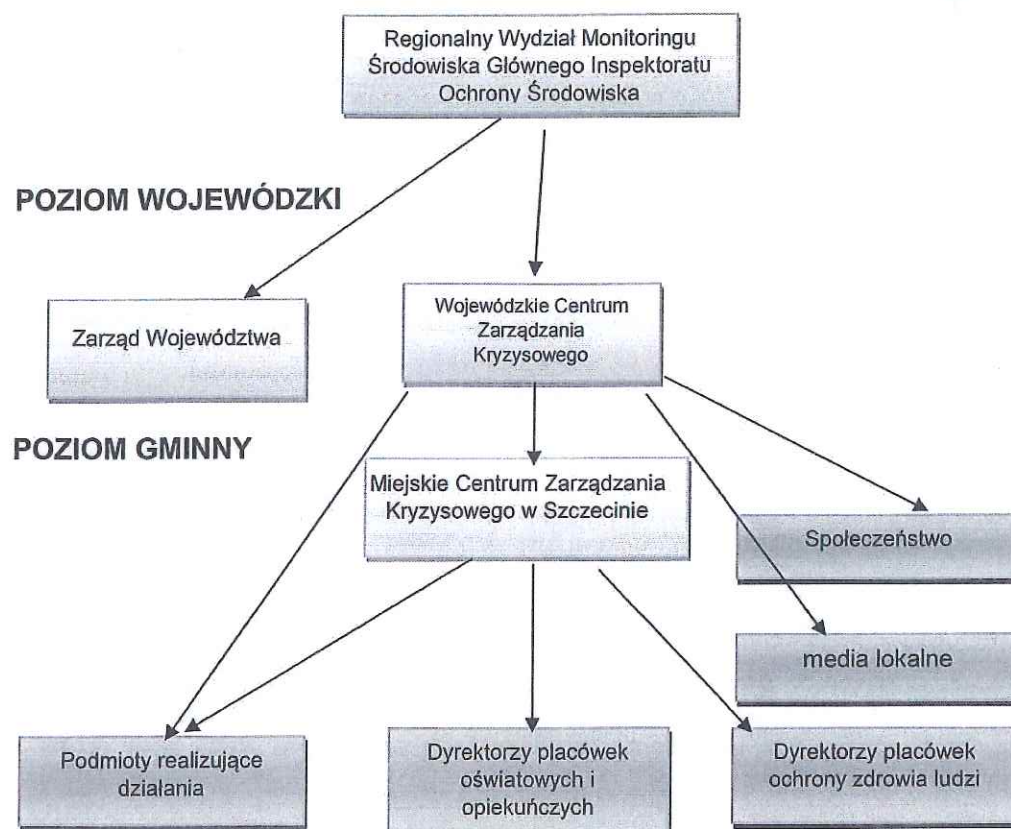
Regionalny Wydział Monitoringu Środowiska Głównego Inspektoratu Ochrony Środowiska

POZIOM WOJEWÓDZKI

Zarząd Województwa

Wojewódzkie Centrum Zarządzania Kryzysowego

POZIOM GMINNY

Miejskie Centrum Zarządzania Kryzysowego w Szczecinie

Społeczeństwo

media lokalne

Podmioty realizujące działania

Dyrektorzy placówek oświatowych i opiekuńczych

Dyrektorzy placówek ochrony zdrowia ludzi